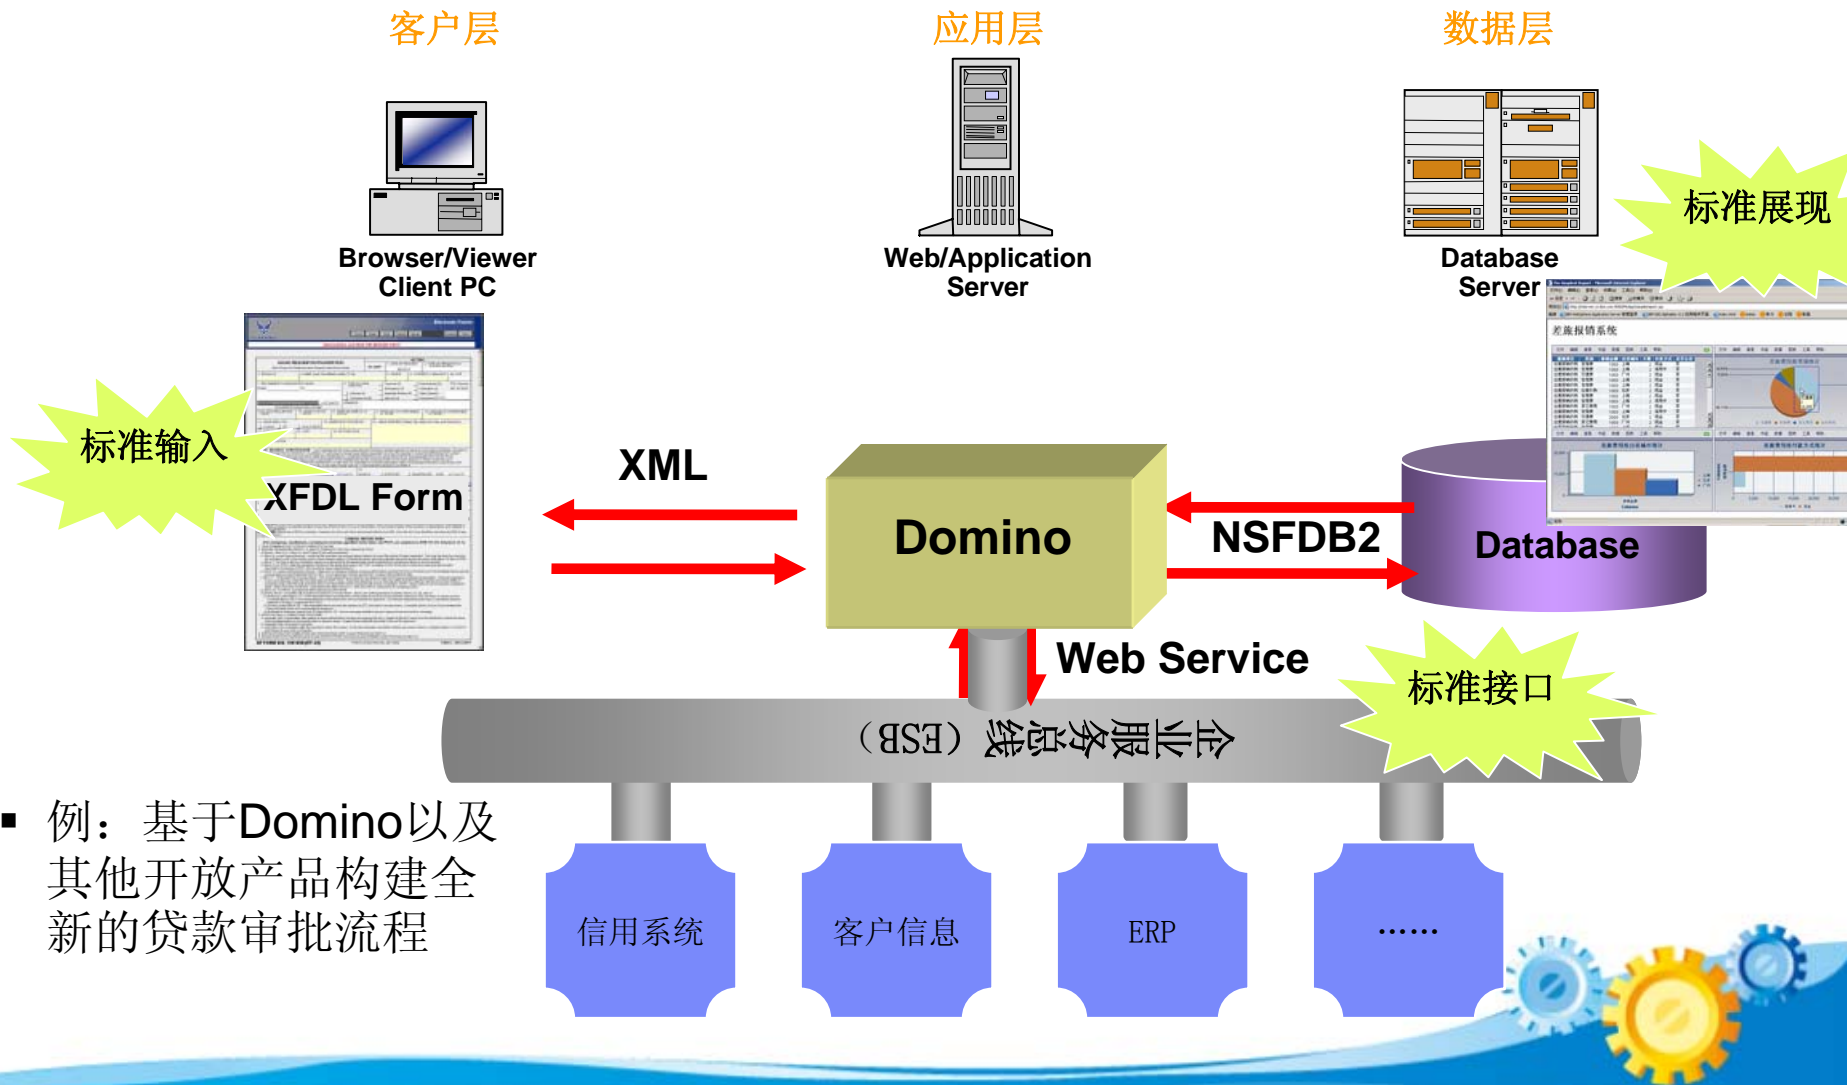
客户层

应用层

数据层

Browser/Viewer Client PC

Web/Application Server

Database Server

标准展现

差旅报销系统

标准输入

XFDL Form

XML

Domino

NSFDB2

Database

Web Service

标准接口

企业服务总线（ESB）

▪ 例：基于Domino以及其他开放产品构建全新的贷款审批流程

信用系统

客户信息

ERP

……